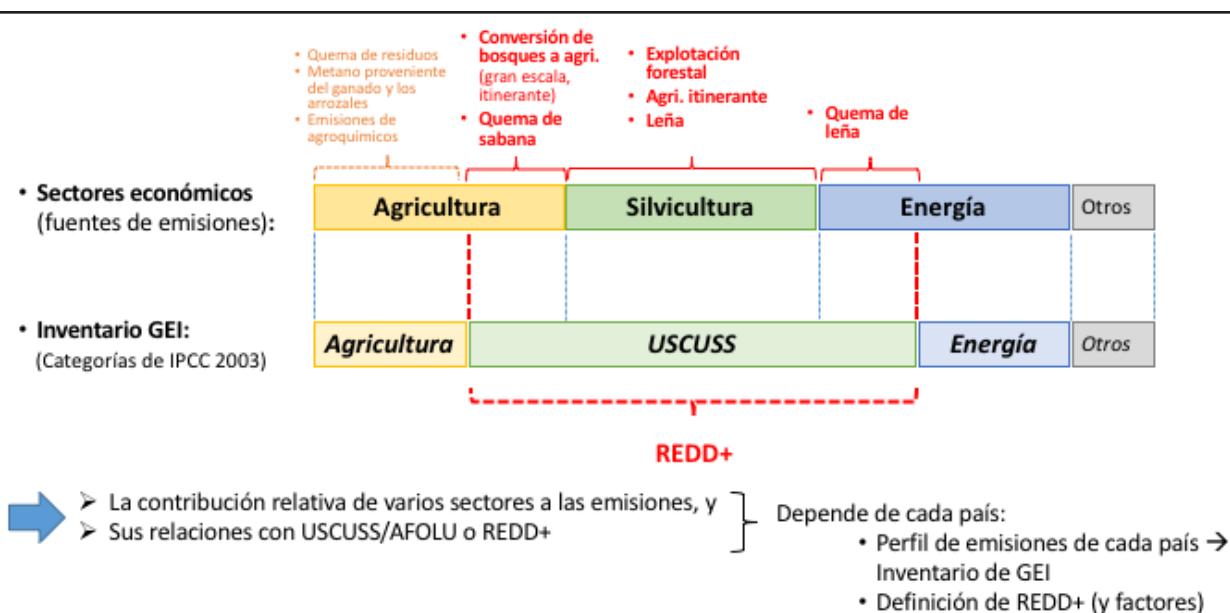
• Quema de residuos
• Metano proveniente del ganado y los arrozales
• Emisiones de agroquímicos

• Conversión de bosques a agri. (gran escala, itinerante)
• Quema de sabana

• Explotación forestal
• Agri. itinerante
• Leña

• Quema de leña

• Sectores económicos (fuentes de emisiones):

| Agricultura | Silvicultura | Energía | Otros |
|---|---|---|---|

• Inventario GEI: (Categorías de IPCC 2003)

| Agricultura | USCUSS | Energía | Otros |
|---|---|---|---|

REDD+

➢ La contribución relativa de varios sectores a las emisiones, y
➢ Sus relaciones con USCUSS/AFOLU o REDD+

Depende de cada país:
• Perfil de emisiones de cada país → Inventario de GEI
• Definición de REDD+ (y factores)